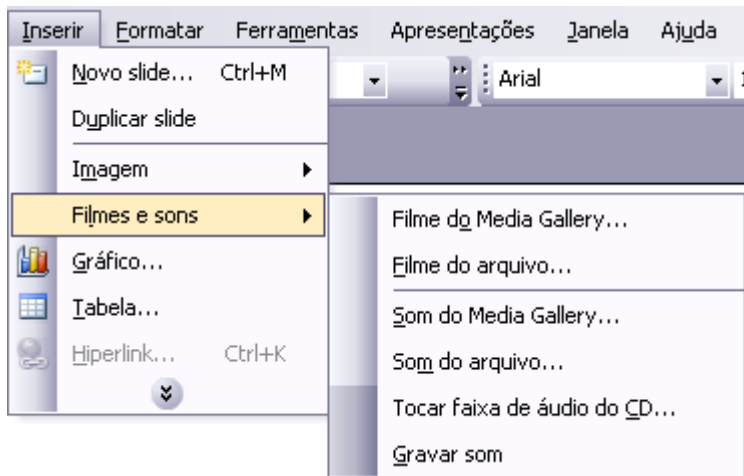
Inserir Formatar Ferramentas Apresentações Janela Ajuda

Novo slide... Ctrl+M
Duplicar slide
Imagem
Filmes e sons
Gráfico...
Tabela...
Hiperlink... Ctrl+K

Arial

Filme do Media Gallery...
Filme do arquivo...
Som do Media Gallery...
Som do arquivo...
Tocar faixa de áudio do CD...
Gravar som